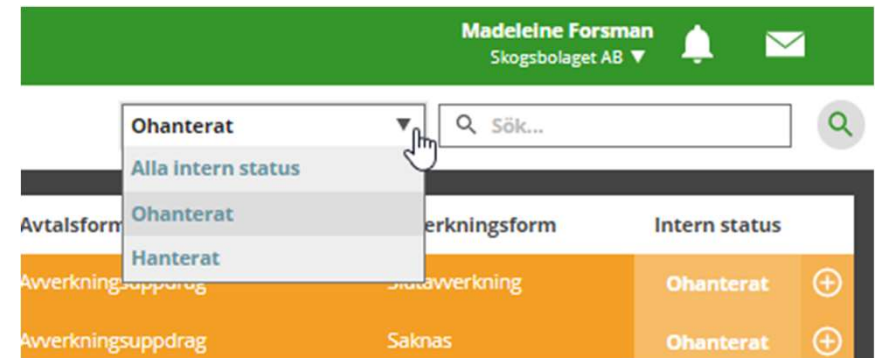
Madeleine Forsman
Skogsbolaget AB ▼

Ohanterat ▼
Sök...

Alla intern status
Ohanterat
Hanterat

| Avtalsform | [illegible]erkningsform | Intern status |
|---|---|---|
| Avverkningsuppdrag | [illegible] | Ohanterat |
| Avverkningsuppdrag | Saknas | Ohanterat |